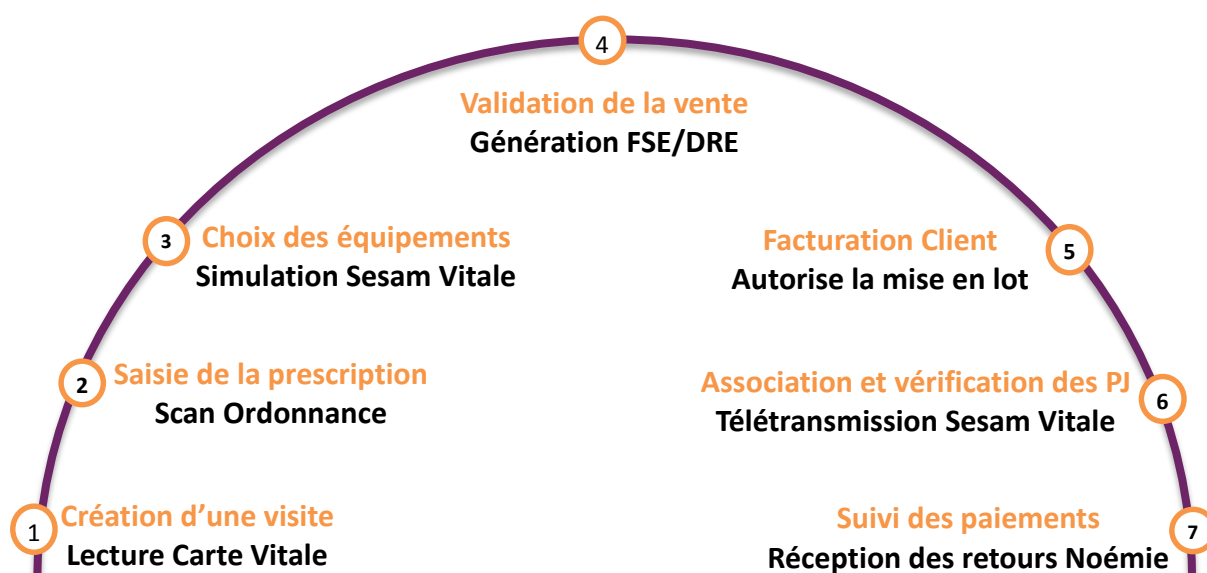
1
Création d'une visite
Lecture Carte Vitale

2
Saisie de la prescription
Scan Ordonnance

3
Choix des équipements
Simulation Sesam Vitale

4
Validation de la vente
Génération FSE/DRE

5
Facturation Client
Autorise la mise en lot

6
Association et vérification des PJ
Télétransmission Sesam Vitale

7
Suivi des paiements
Réception des retours Noémie